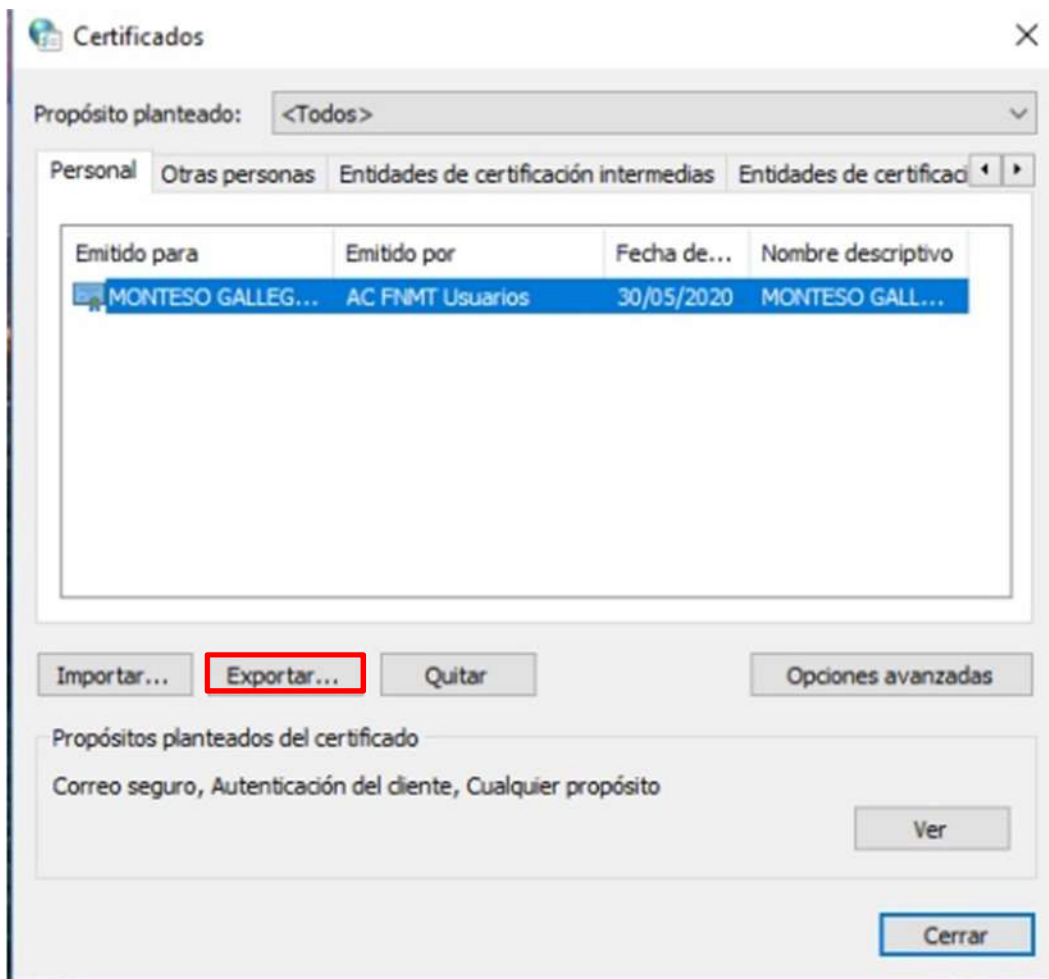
Certificados

Propósito planteado: <Todos>

Personal | Otras personas | Entidades de certificación intermedias | Entidades de certificaci

| Emitido para | Emitido por | Fecha de... | Nombre descriptivo |
|---|---|---|---|
| MONTESO GALLEG... | AC FNMT Usuarios | 30/05/2020 | MONTESO GALL... |

Importar... Exportar... Quitar Opciones avanzadas

Propósitos planteados del certificado

Correo seguro, Autenticación del cliente, Cualquier propósito

Ver

Cerrar